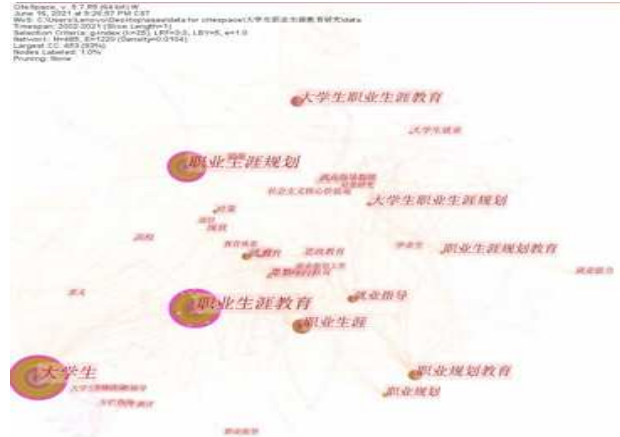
CiteSpace, v. 5.7.R5 (64-bit) W
June 16, 2021 at 9:26:57 PM CST
WoS: C:\Users\Lenovo\Desktop\data\data for citespace\大学生职业生涯教育研究\data
Timespan: 2002-2021 (Slice Length=1)
Selection Criteria: g-index (k=25), LRF=3.0, LBY=5, e=1.0
Network: N=685, E=1220 (Density=0.0104)
Largest CC: 653 (95%)
Nodes Labeled: 1.0%
Pruning: None

大学生职业生涯教育

大学生就业

职业生涯规划

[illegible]

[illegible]

大学生职业生涯规划

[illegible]

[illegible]

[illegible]

职业生涯规划教育

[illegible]

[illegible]

职业生涯教育

就业指导

职业生涯

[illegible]

职业规划教育

大学生

职业规划

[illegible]

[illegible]

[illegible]